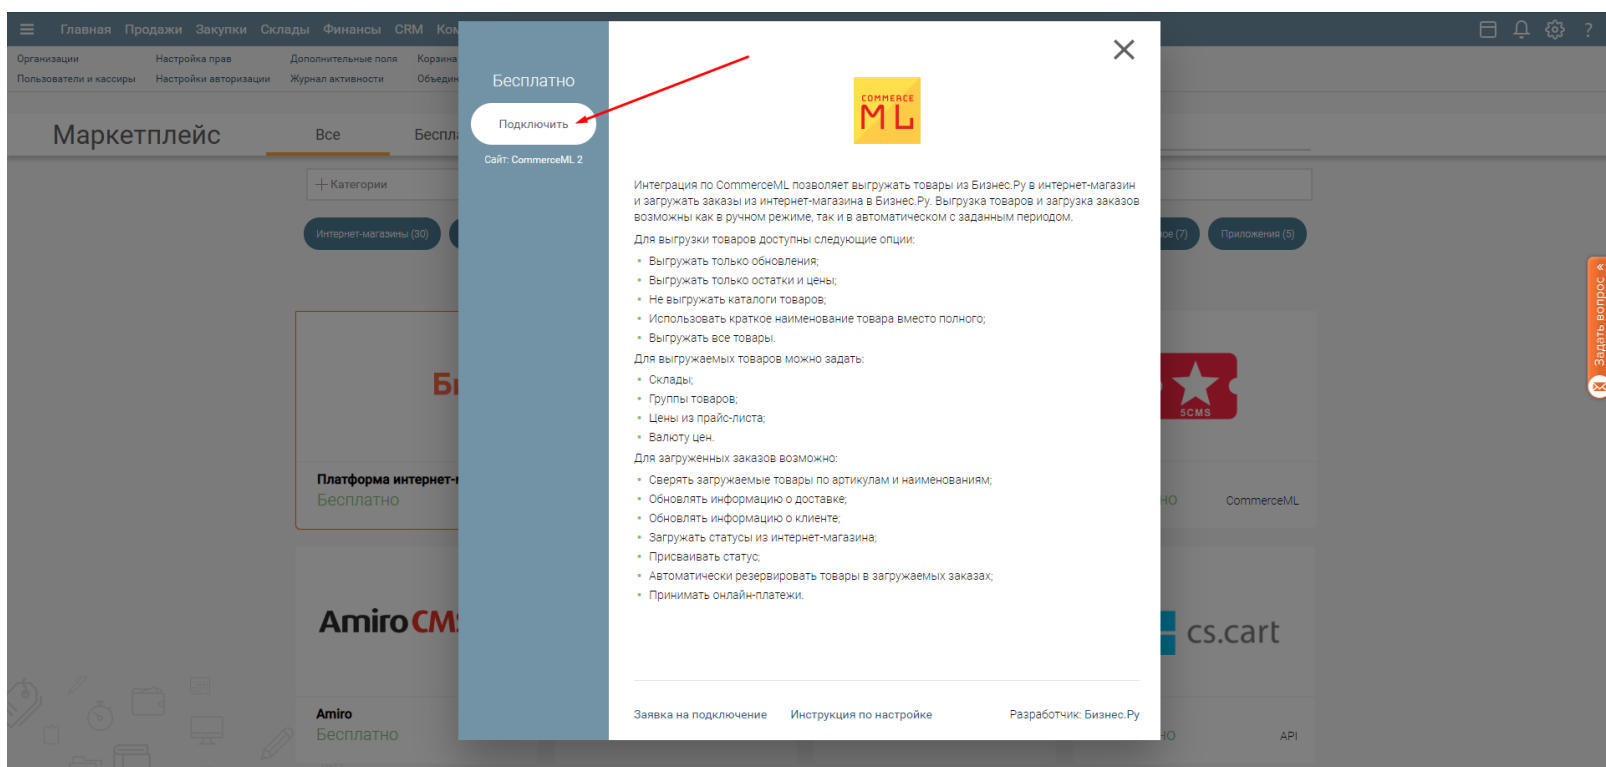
Главная Продажи Закупки Склады Финансы CRM Ком

Организации Настройка прав Дополнительные поля Корзина
Пользователи и кассиры Настройки авторизации Журнал активности Объедин

Маркетплейс Все Беспл

Категории

Интернет-магазины (30) ое (7) Приложения (5)

Бесплатно

Подключить

Сайт: CommerceML 2

COMMERCE ML

Интеграция по CommerceML позволяет выгружать товары из Бизнес.Ру в интернет-магазин и загружать заказы из интернет-магазина в Бизнес.Ру. Выгрузка товаров и загрузка заказов возможны как в ручном режиме, так и в автоматическом с заданным периодом.

Для выгрузки товаров доступны следующие опции:
- Выгружать только обновления;
- Выгружать только остатки и цены;
- Не выгружать каталоги товаров;
- Использовать краткое наименование товара вместо полного;
- Выгружать все товары.

Для выгружаемых товаров можно задать:
- Склады;
- Группы товаров;
- Цены из прайс-листа;
- Валюту цен.

Для загруженных заказов возможно:
- Сверять загружаемые товары по артикулам и наименованиям;
- Обновлять информацию о доставке;
- Обновлять информацию о клиенте;
- Загружать статусы из интернет-магазина;
- Присваивать статус;
- Автоматически резервировать товары в загружаемых заказах;
- Принимать онлайн-платежи.

Заявка на подключение Инструкция по настройке Разработчик: Бизнес.Ру

Б

Платформа интернет-
Бесплатно

5CMS

но CommerceML

Amiro CM

Amiro
Бесплатно

cs.cart

но API

Задать вопрос